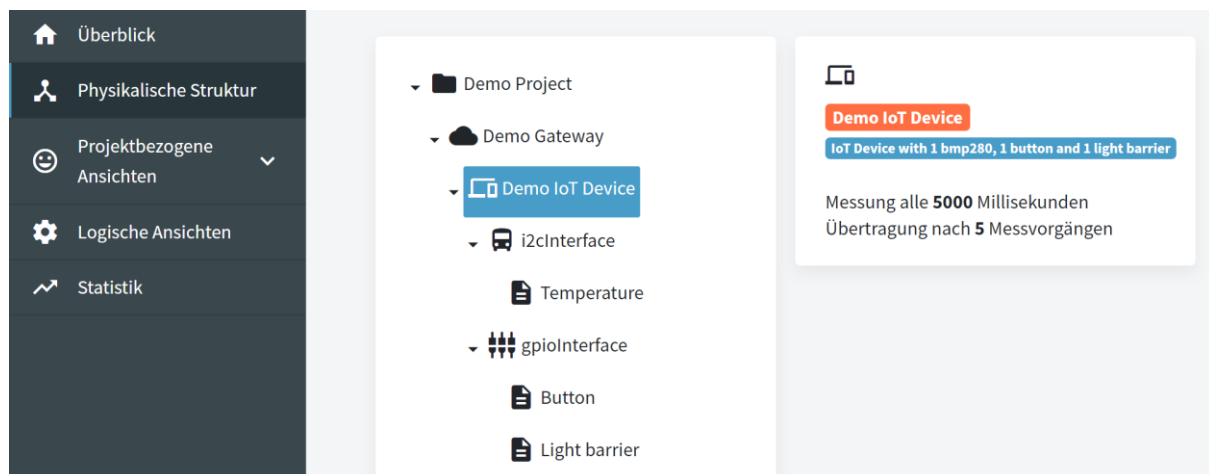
Überblick

Physikalische Struktur

Projektbezogene Ansichten

Logische Ansichten

Statistik

Demo Project

Demo Gateway

Demo IoT Device

i2cInterface

Temperature

gpioInterface

Button

Light barrier

Demo IoT Device

IoT Device with 1 bmp280, 1 button and 1 light barrier

Messung alle **5000** Millisekunden
Übertragung nach **5** Messvorgängen